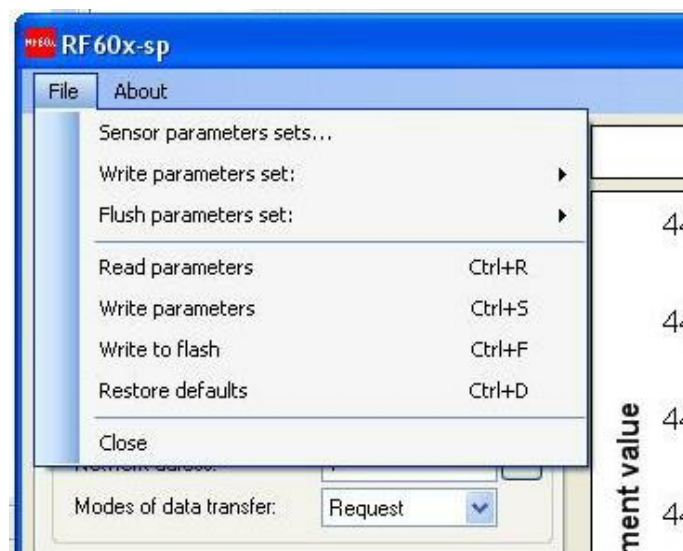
RF60x-sp

File About

Sensor parameters sets...

Write parameters set:

Flush parameters set:

Read parameters Ctrl+R

Write parameters Ctrl+S

Write to flash Ctrl+F

Restore defaults Ctrl+D

Close

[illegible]

Modes of data transfer: Request

ment value

4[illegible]

4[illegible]

4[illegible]

4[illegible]